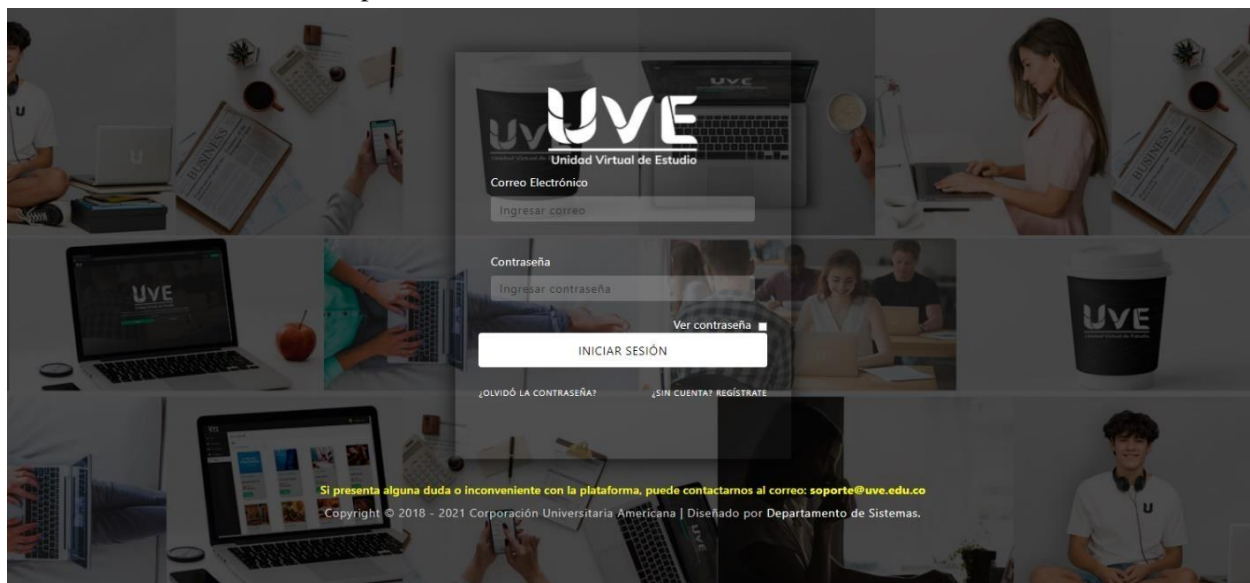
UVE
Unidad Virtual de Estudio

Correo Electrónico
Ingresar correo

Contraseña
Ingresar contraseña

Ver contraseña

INICIAR SESIÓN

¿OLVIDÓ LA CONTRASEÑA?
¿SIN CUENTA? REGÍSTRATE

Si presenta alguna duda o inconveniente con la plataforma, puede contactarnos al correo: soporte@uve.edu.co

Copyright © 2018 - 2021 Corporación Universitaria Americana | Diseñado por Departamento de Sistemas.

BUSINESS

UVE

UVE

UVE